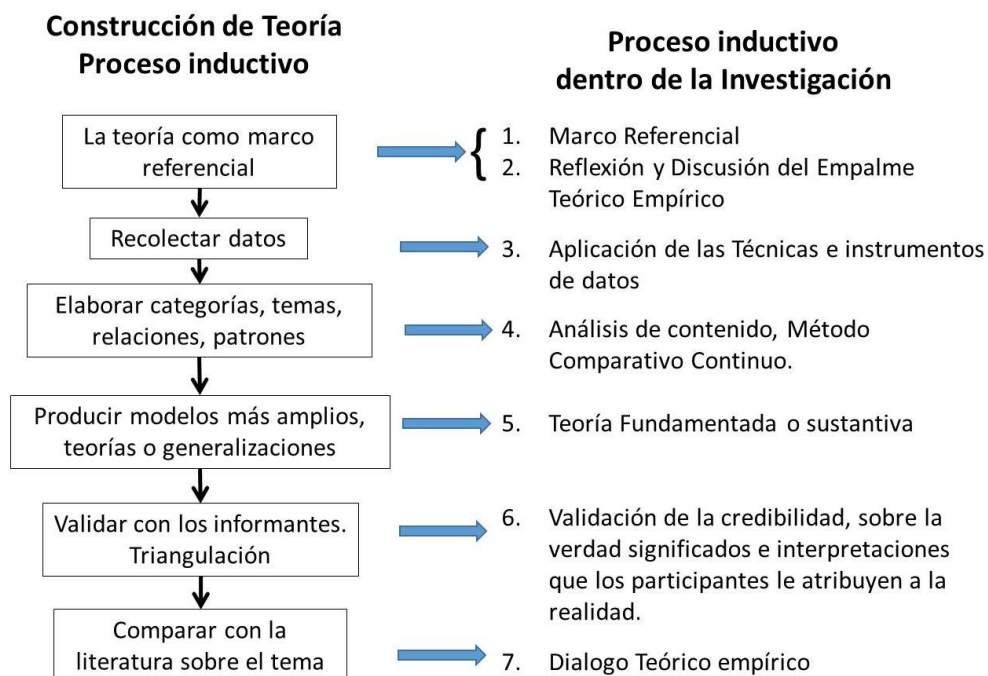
Construcción de Teoría
Proceso inductivo

La teoría como marco referencial

Recolectar datos

Elaborar categorías, temas, relaciones, patrones

Producir modelos más amplios, teorías o generalizaciones

Validar con los informantes. Triangulación

Comparar con la literatura sobre el tema

Proceso inductivo
dentro de la Investigación

1. Marco Referencial
2. Reflexión y Discusión del Empalme Teórico Empírico

3. Aplicación de las Técnicas e instrumentos de datos

4. Análisis de contenido, Método Comparativo Continuo.

5. Teoría Fundamentada o sustantiva

6. Validación de la credibilidad, sobre la verdad significados e interpretaciones que los participantes le atribuyen a la realidad.

7. Dialogo Teórico empírico